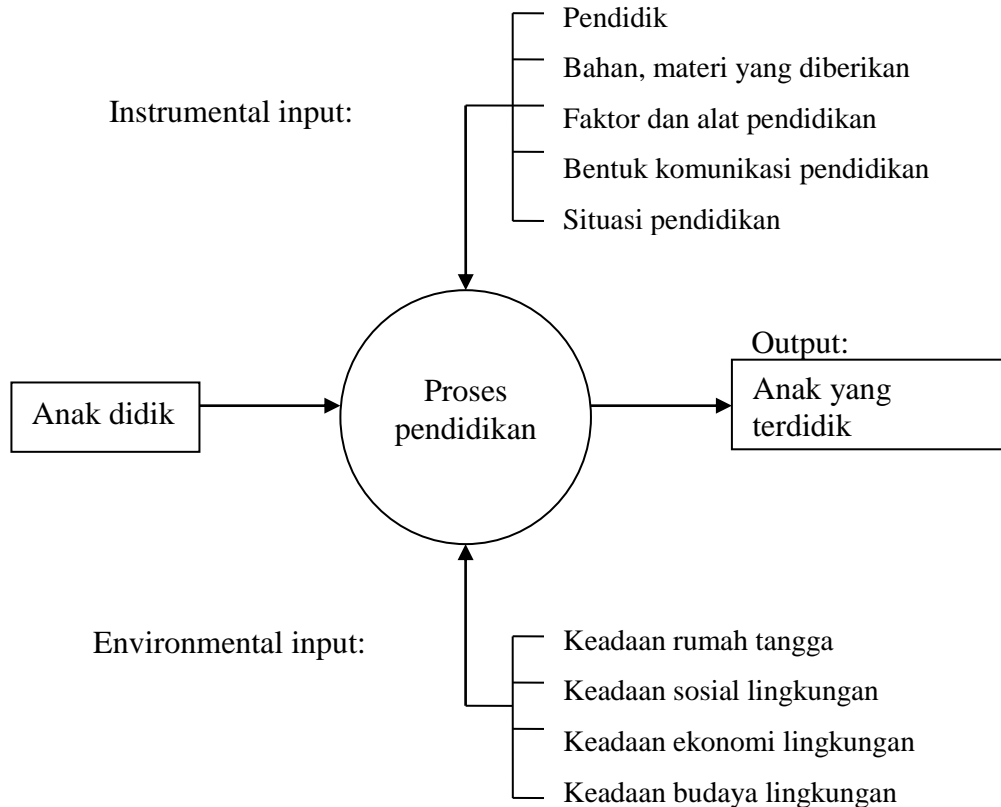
Instrumental input:

Pendidik
Bahan, materi yang diberikan
Faktor dan alat pendidikan
Bentuk komunikasi pendidikan
Situasi pendidikan

Anak didik

Proses pendidikan

Output:
Anak yang terdidik

Environmental input:

Keadaan rumah tangga
Keadaan sosial lingkungan
Keadaan ekonomi lingkungan
Keadaan budaya lingkungan